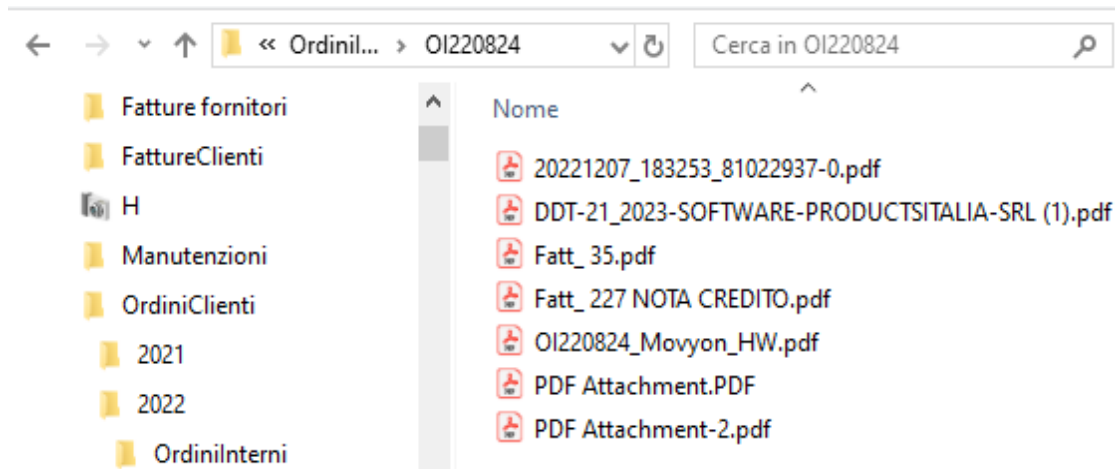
« OrdiniI... › OI220824

Cerca in OI220824

Fatture fornitori
FattureClienti
H
Manutenzioni
OrdiniClienti
2021
2022
OrdiniInterni

Nome

20221207_183253_81022937-0.pdf
DDT-21_2023-SOFTWARE-PRODUCTSITALIA-SRL (1).pdf
Fatt_ 35.pdf
Fatt_ 227 NOTA CREDITO.pdf
OI220824_Movyon_HW.pdf
PDF Attachment.PDF
PDF Attachment-2.pdf